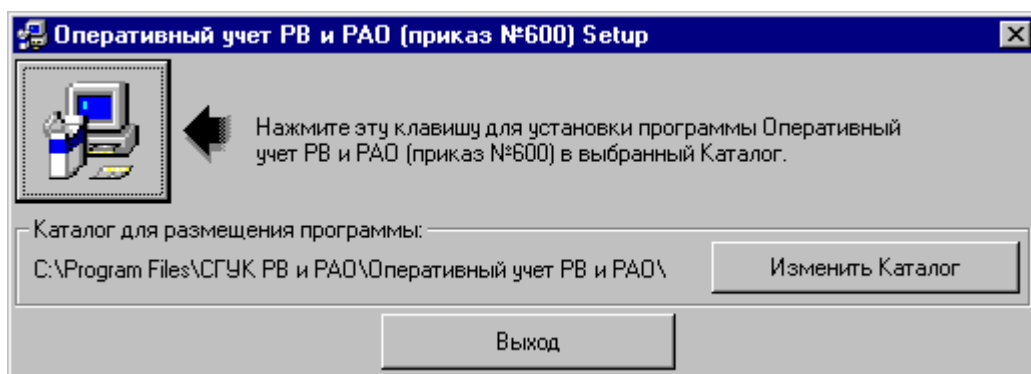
Оперативный учет РВ и РАО (приказ №600) Setup

Нажмите эту клавишу для установки программы Оперативный учет РВ и РАО (приказ №600) в выбранный Каталог.

Каталог для размещения программы:

C:\Program Files\СГУК РВ и РАО\Оперативный учет РВ и РАО\

Изменить Каталог

Выход